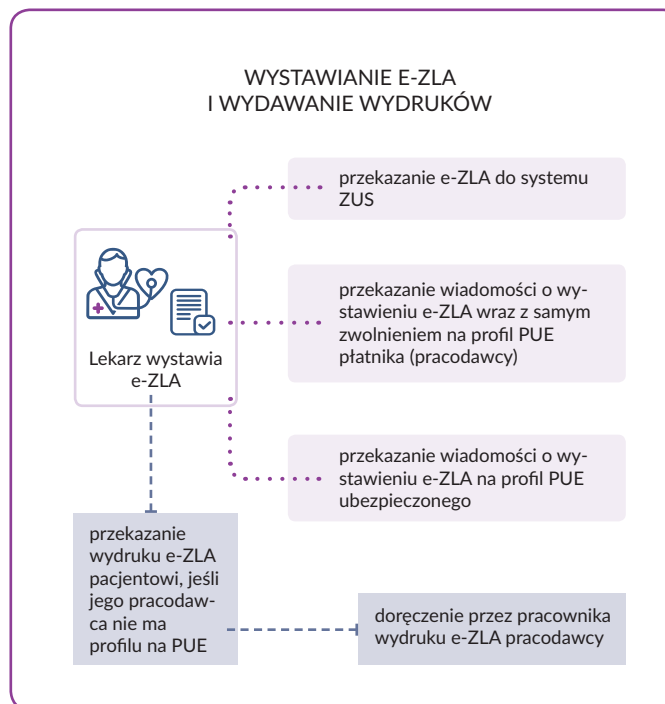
WYSTAWIANIE E-ZLA
I WYDAWANIE WYDRUKÓW

Lekarz wystawia e-ZLA

przekazanie e-ZLA do systemu ZUS

przekazanie wiadomości o wystawieniu e-ZLA wraz z samym zwolnieniem na profil PUE płatnika (pracodawcy)

przekazanie wiadomości o wystawieniu e-ZLA na profil PUE ubezpieczonego

przekazanie wydruku e-ZLA pacjentowi, jeśli jego pracodawca nie ma profilu na PUE

doręczenie przez pracownika wydruku e-ZLA pracodawcy